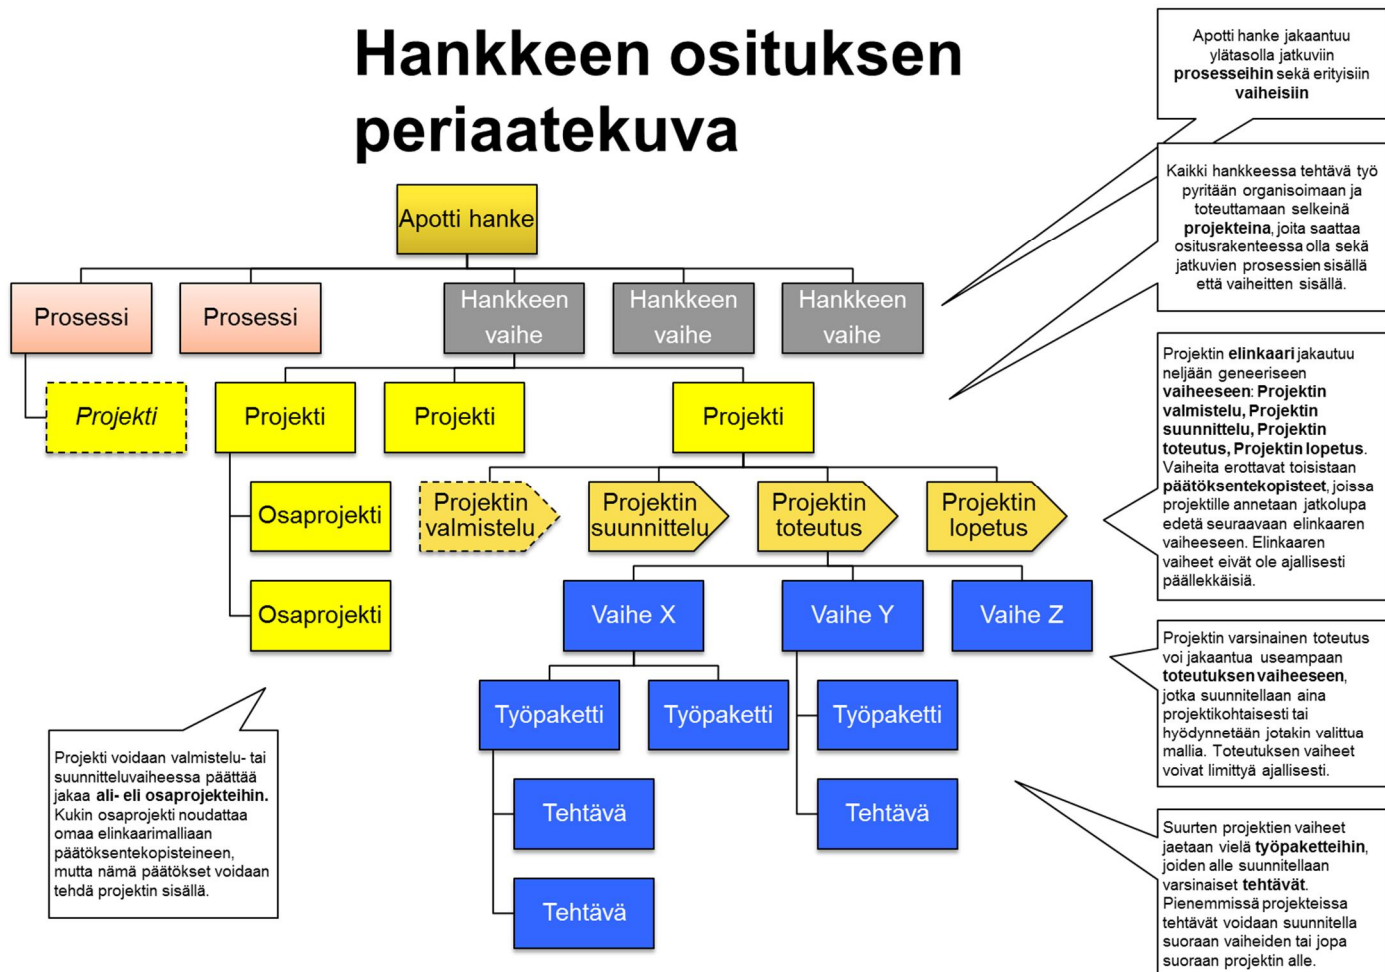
Hankkeen osituksen periaatekuva

Apotti hanke jakaantuu ylätasolla jatkuviin **prosesseihin** sekä erityisiin **vaiheisiin**

Kaikki hankkeessa tehtävä työ pyritään organisoimaan ja toteuttamaan selkeinä **projekteina**, joita saattaa ositusrakenteessa olla sekä jatkuvien prosessien sisällä että vaiheitten sisällä.

Apotti hanke

Prosessi

Prosessi

Hankkeen vaihe

Hankkeen vaihe

Hankkeen vaihe

Projekti

Projekti

Projekti

Projekti

Osaprojekti

Osaprojekti

Projektin valmistelu

Projektin suunnittelu

Projektin toteutus

Projektin lopetus

Projektin **elinkaari** jakautuu neljään generiseen **vaiheeseen**: **Projektin valmistelu, Projektin suunnittelu, Projektin toteutus, Projektin lopetus**. Vaiheita erottavat toisistaan **päätöksentekopisteet**, joissa projektille annetaan jatkolupa edetä seuraavaan elinkaaren vaiheeseen. Elinkaaren vaiheet eivät ole ajallisesti päällekkäisiä.

Vaihe X

Vaihe Y

Vaihe Z

Projektin varsinainen toteutus voi jakaantua useampaan **toteutuksen vaiheeseen**, jotka suunnitellaan aina projektikohtaisesti tai hyödynnetään jotakin valittua mallia. Toteutuksen vaiheet voivat limittyä ajallisesti.

Työpaketti

Työpaketti

Työpaketti

Tehtävä

Tehtävä

Tehtävä

Projekti voidaan valmistelu- tai suunnitteluvaiheessa päättää jakaa **ali- eli osaprojekteihin.** Kukin osaprojekti noudattaa omaa elinkaarimalliaan päätöksentekopisteineen, mutta nämä päätökset voidaan tehdä projektin sisällä.

Suurten projektien vaiheet jaetaan vielä **työpaketteihin**, joiden alle suunnitellaan varsinaiset **tehtävät**. Pienemmissä projekteissa tehtävät voidaan suunnitella suoraan vaiheiden tai jopa suoraan projektin alle.